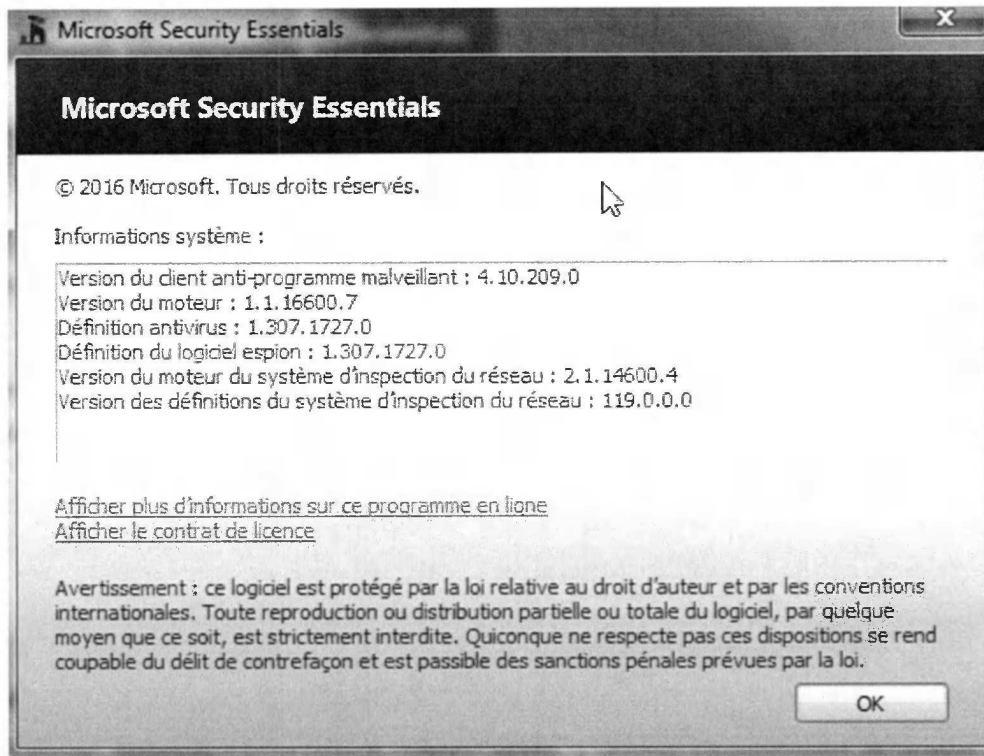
Microsoft Security Essentials

Microsoft Security Essentials

© 2016 Microsoft. Tous droits réservés.

Informations système :

Version du client anti-programme malveillant : 4.10.209.0
Version du moteur : 1.1.16600.7
Définition antivirus : 1.307.1727.0
Définition du logiciel espion : 1.307.1727.0
Version du moteur du système d'inspection du réseau : 2.1.14600.4
Version des définitions du système d'inspection du réseau : 119.0.0.0

Afficher plus d'informations sur ce programme en ligne
Afficher le contrat de licence

Avertissement : ce logiciel est protégé par la loi relative au droit d'auteur et par les conventions internationales. Toute reproduction ou distribution partielle ou totale du logiciel, par quelque moyen que ce soit, est strictement interdite. Quiconque ne respecte pas ces dispositions se rend coupable du délit de contrefaçon et est passible des sanctions pénales prévues par la loi.

OK